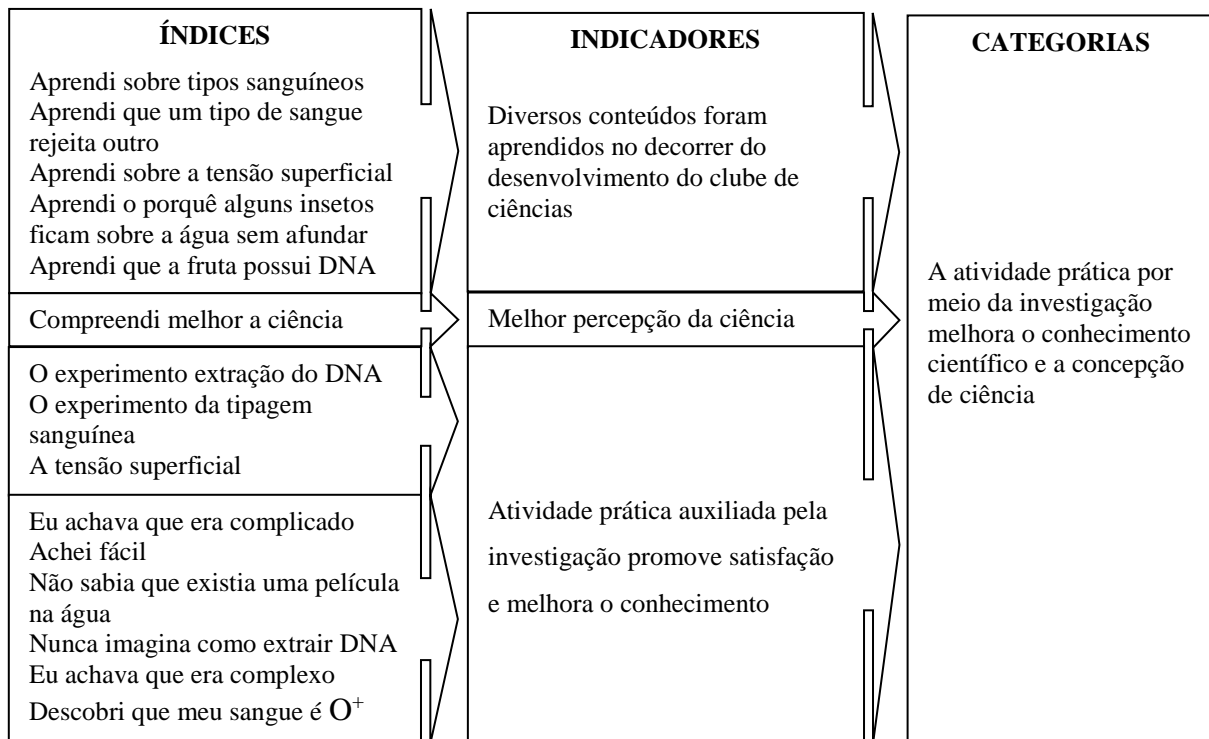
ÍNDICES

Aprendi sobre tipos sanguíneos
Aprendi que um tipo de sangue rejeita outro
Aprendi sobre a tensão superficial
Aprendi o porquê alguns insetos ficam sobre a água sem afundar
Aprendi que a fruta possui DNA

Compreendi melhor a ciência

O experimento extração do DNA
O experimento da tipagem sanguínea
A tensão superficial

Eu achava que era complicado
Achei fácil
Não sabia que existia uma película na água
Nunca imagina como extrair DNA
Eu achava que era complexo
Descobri que meu sangue é $O^+$

INDICADORES

Diversos conteúdos foram aprendidos no decorrer do desenvolvimento do clube de ciências

Melhor percepção da ciência

Atividade prática auxiliada pela investigação promove satisfação e melhora o conhecimento

CATEGORIAS

A atividade prática por meio da investigação melhora o conhecimento científico e a concepção de ciência